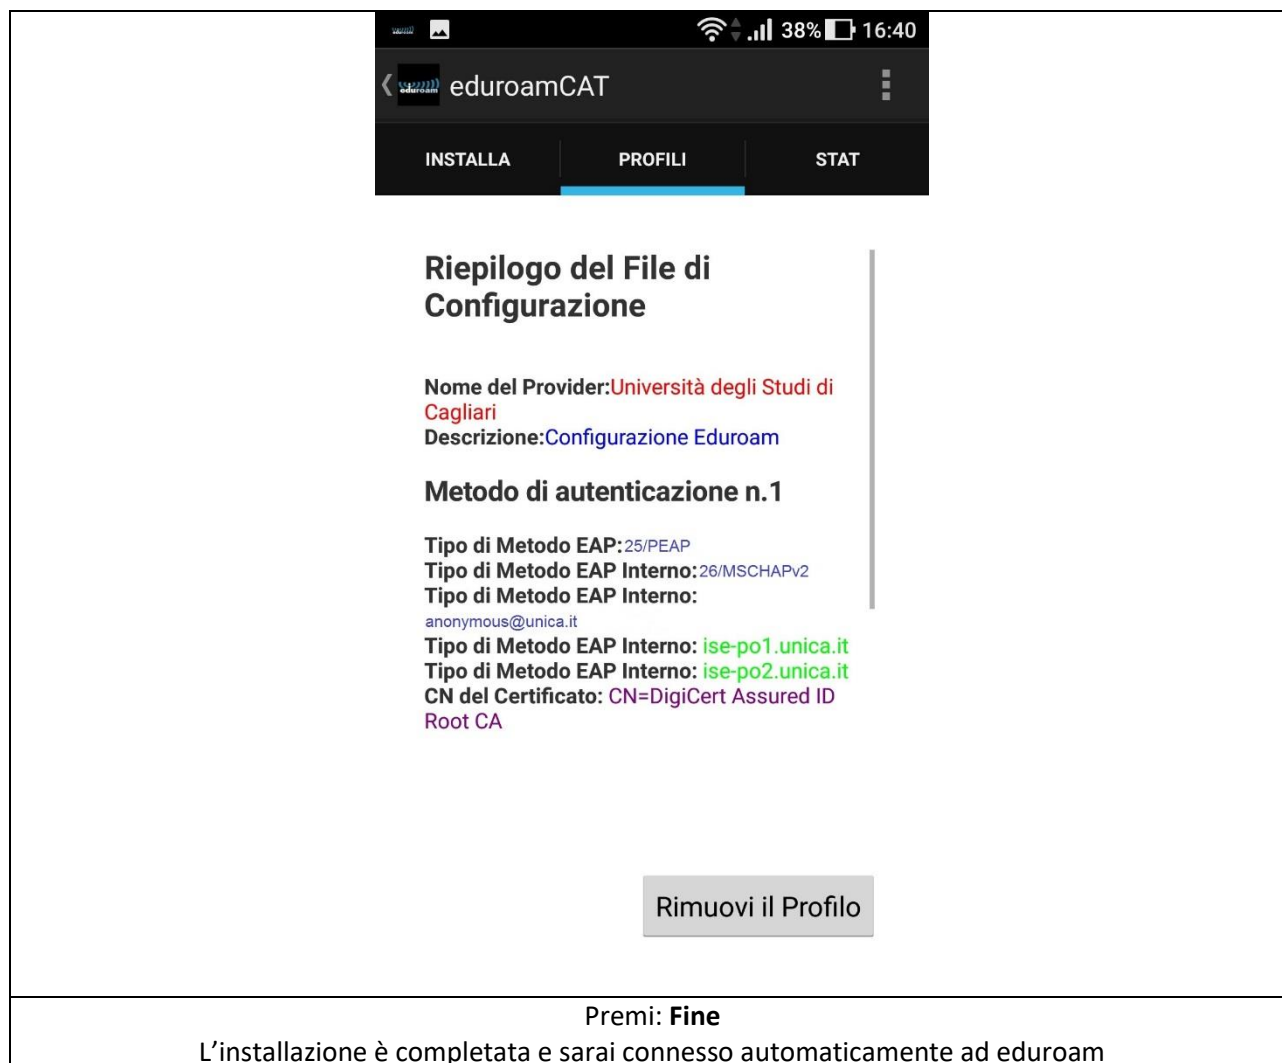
38% 16:40

eduroamCAT

INSTALLA | PROFILI | STAT

Riepilogo del File di Configurazione

Nome del Provider:Università degli Studi di Cagliari
Descrizione:Configurazione Eduroam

Metodo di autenticazione n.1

Tipo di Metodo EAP:25/PEAP
Tipo di Metodo EAP Interno:26/MSCHAPv2
Tipo di Metodo EAP Interno: anonymous@unica.it
Tipo di Metodo EAP Interno: ise-po1.unica.it
Tipo di Metodo EAP Interno: ise-po2.unica.it
CN del Certificato: CN=DigiCert Assured ID Root CA

Rimuovi il Profilo

Premi: **Fine**
L'installazione è completata e sarai connesso automaticamente ad eduroam